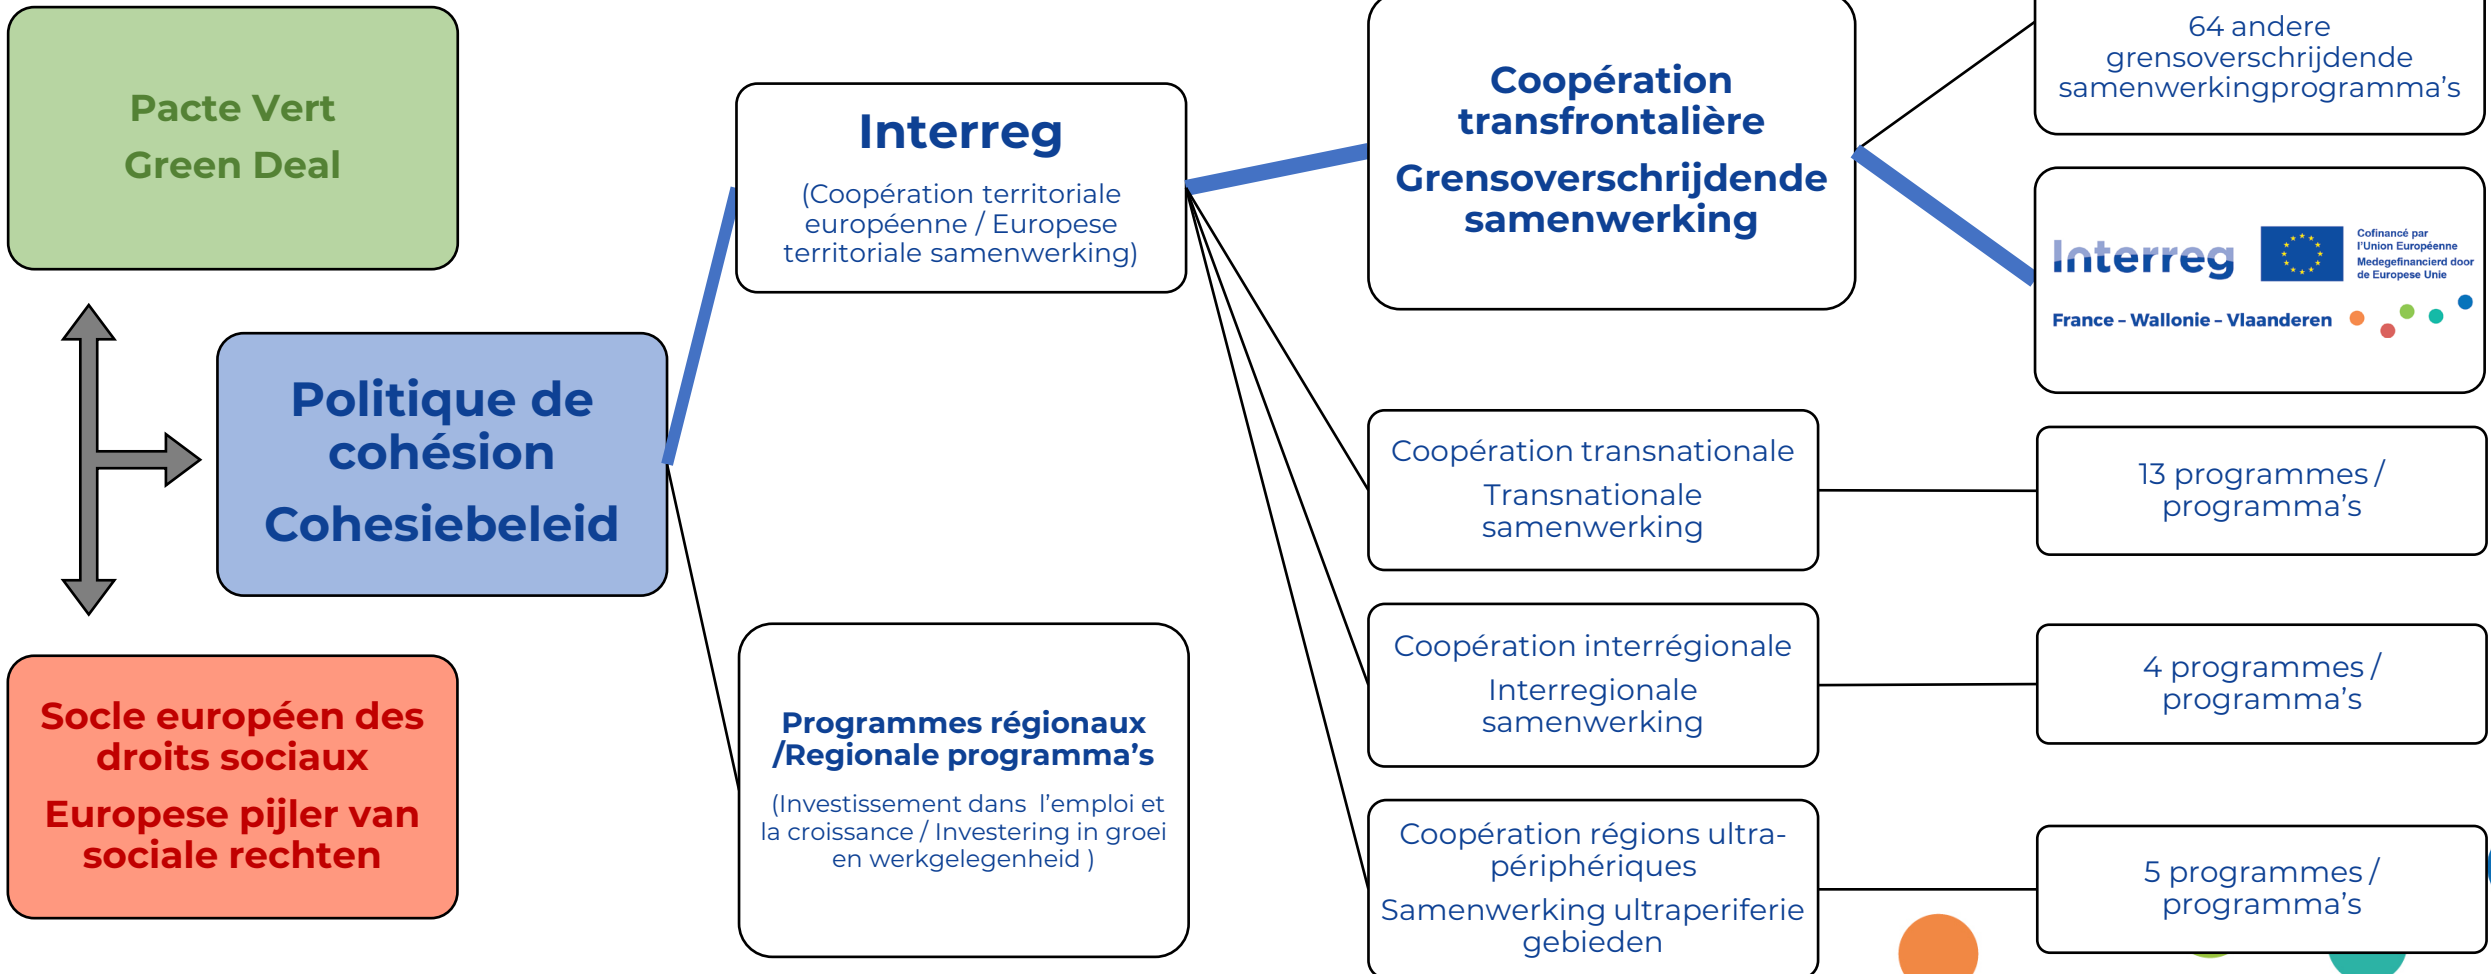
Pacte Vert
Green Deal

Politique de cohésion
Cohesiebeleid

Socle européen des droits sociaux
Europese pijler van sociale rechten

Interreg
(Coopération territoriale européenne / Europese territoriale samenwerking)

Programmes régionaux /Regionale programma's
(Investissement dans l'emploi et la croissance / Investering in groei en werkgelegenheid )

Coopération transfrontalière
Grensoverschrijdende samenwerking

64 andere grensoverschrijdende samenwerkingprogramma's

Interreg
Cofinancé par l'Union Européenne
Medegefinancierd door de Europese Unie
France – Wallonie – Vlaanderen

Coopération transnationale
Transnationale samenwerking

13 programmes / programma's

Coopération interrégionale
Interregionale samenwerking

4 programmes / programma's

Coopération régions ultra-périphériques
Samenwerking ultraperiferie gebieden

5 programmes / programma's